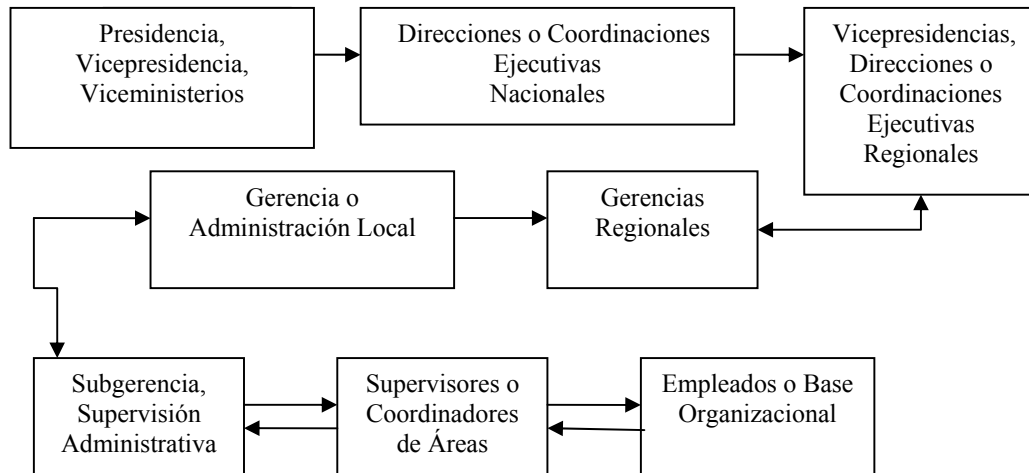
Presidencia, Vicepresidencia, Viceministerios

Direcciones o Coordinaciones Ejecutivas Nacionales

Vicepresidencias, Direcciones o Coordinaciones Ejecutivas Regionales

Gerencia o Administración Local

Gerencias Regionales

Subgerencia, Supervisión Administrativa

Supervisores o Coordinadores de Áreas

Empleados o Base Organizacional